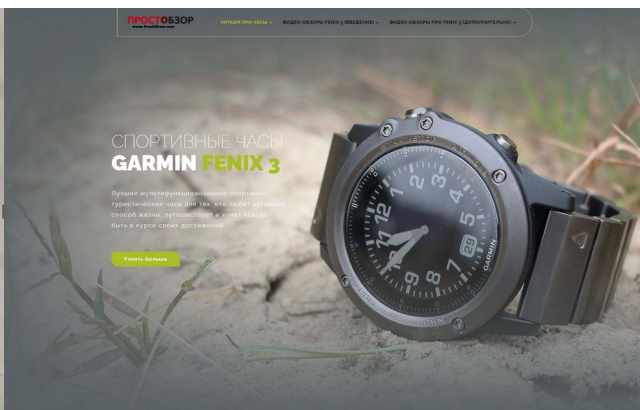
ПРОСТОБЗОР
www.ProstObzor.com

ЧИТАЙТЕ ПРО ЧАСЫ ⌄ ВИДЕО-ОБЗОРЫ FENIX 3 (ВВЕДЕНИЕ) ⌄ ВИДЕО-ОБЗОРЫ ПРО FENIX 3 (ДОПОЛНИТЕЛЬНО) ⌄

СПОРТИВНЫЕ ЧАСЫ
GARMIN FENIX 3

Лучшие мультифункциональные спортивно-туристические часы для тех, кто любит активный способ жизни, путешествует и хочет всегда быть в курсе своих достижений

Узнать больше

12 1 2 4 5 7 8 10 11 29 GARMIN